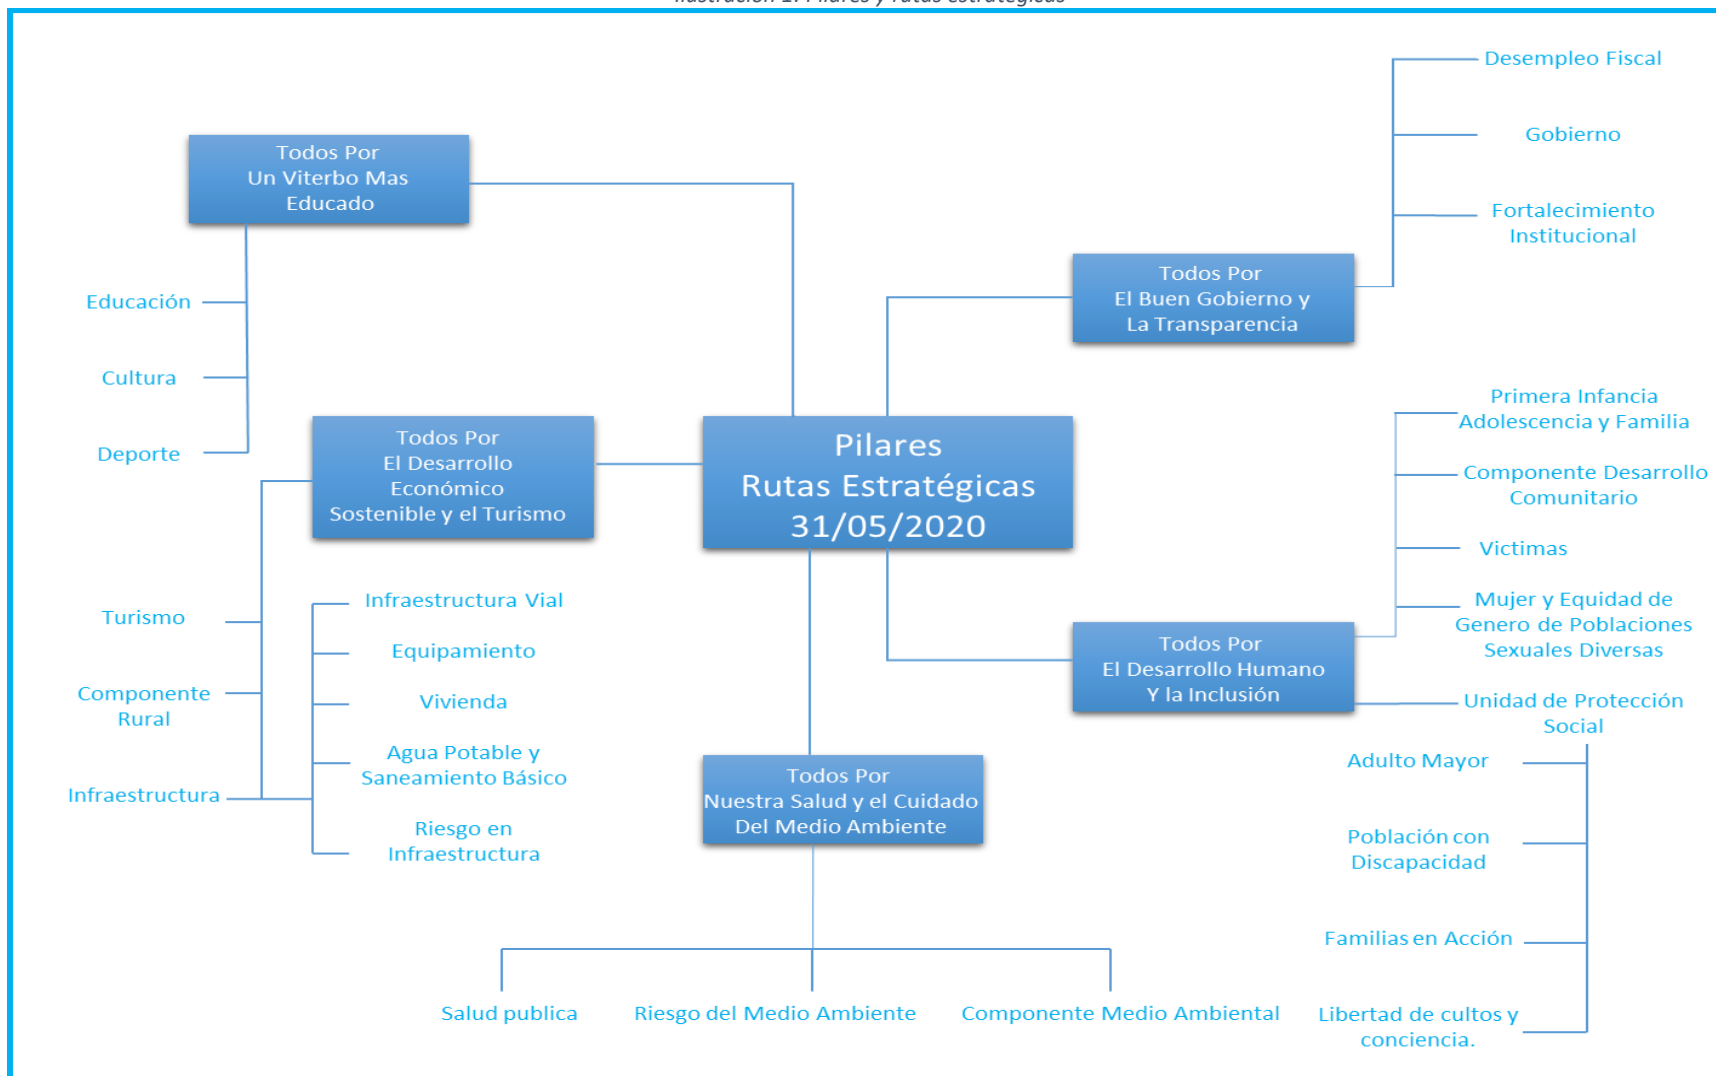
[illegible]

Pilares Rutas Estratégicas 31/05/2020

Todos Por Un Viterbo Mas Educado

Educación

Cultura

Deporte

Todos Por El Buen Gobierno y La Transparencia

Desempleo Fiscal

Gobierno

Fortalecimiento Institucional

Todos Por El Desarrollo Económico Sostenible y el Turismo

Turismo

Componente Rural

Infraestructura

Infraestructura Vial

Equipamiento

Vivienda

Agua Potable y Saneamiento Básico

Riesgo en Infraestructura

Todos Por El Desarrollo Humano Y la Inclusión

Primera Infancia Adolescencia y Familia

Componente Desarrollo Comunitario

Victimas

Mujer y Equidad de Genero de Poblaciones Sexuales Diversas

Unidad de Protección Social

Adulto Mayor

Población con Discapacidad

Familias en Acción

Libertad de cultos y conciencia.

Todos Por Nuestra Salud y el Cuidado Del Medio Ambiente

Salud publica

Riesgo del Medio Ambiente

Componente Medio Ambiental